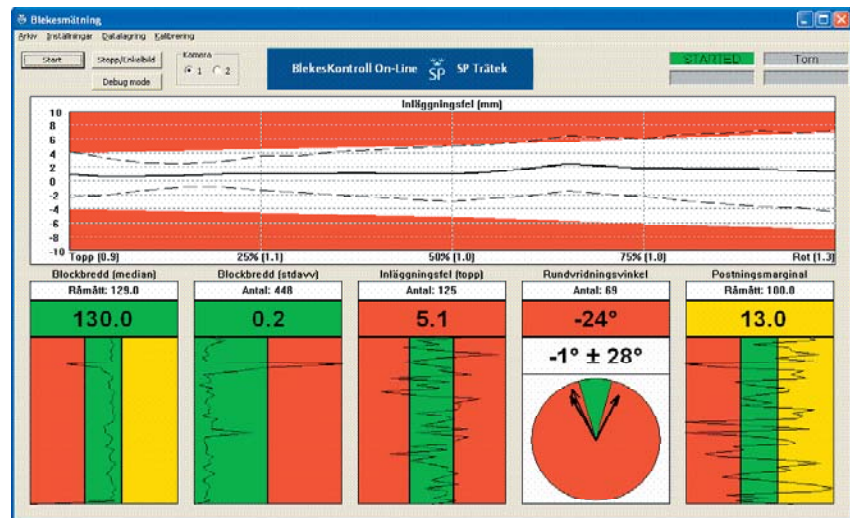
Blekesmätning

Arkiv Inställningar Datalagring Kalibrering

Start

Stopp/Enkelbild

Debug mode

Kamera

1 2

BlekesKontroll On-Line SP SP Trätek

STARTED

Torn

Inläggningsfel [mm]

10
8
6
4
2
0
-2
-4
-6
-8
-10

Topp [0.9]
25% [1.1]
50% [1.0]
75% [1.0]
Rot [1.3]

Blockbredd (median)
Råmått: 129.0
130.0

Blockbredd (stdavv)
Antal: 448
0.2

Inläggningsfel (topp)
Antal: 125
5.1

Rundvridningsvinkel
Antal: 69
-24°
-1° ± 28°

Postningsmarginal
Råmått: 100.0
13.0